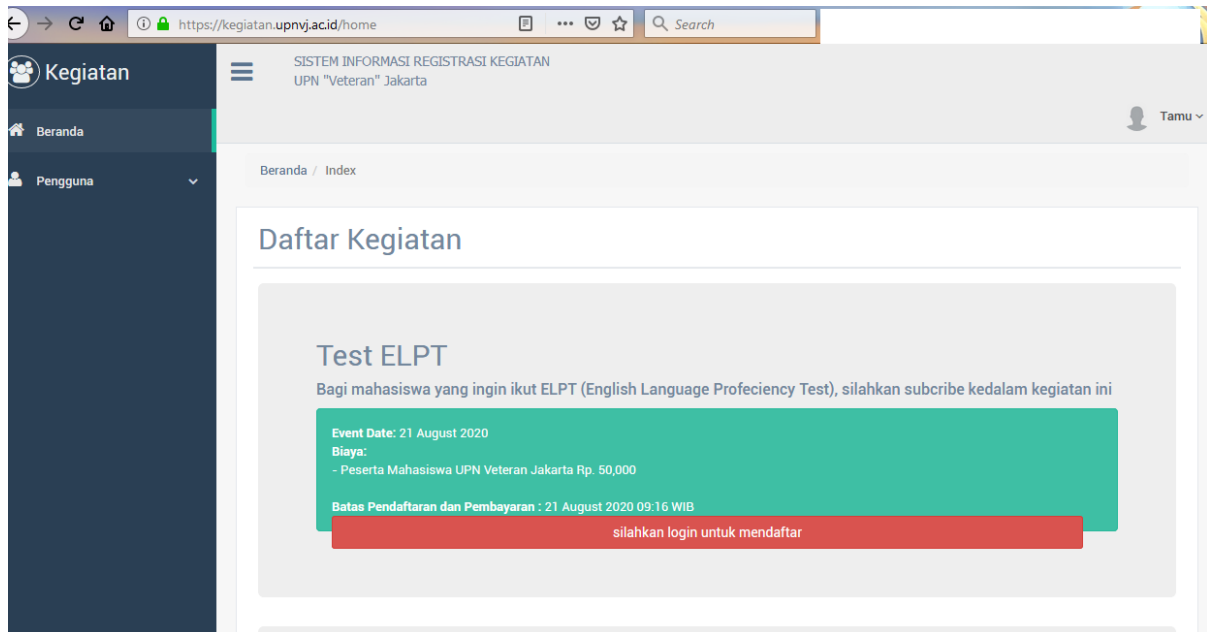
https://kegiatan.upnvj.ac.id/home

Search

Kegiatan

SISTEM INFORMASI REGISTRASI KEGIATAN
UPN "Veteran" Jakarta

Beranda

Tamu

Pengguna

Beranda / Index

Daftar Kegiatan

Test ELPT

Bagi mahasiswa yang ingin ikut ELPT (English Language Profeciency Test), silahkan subcribe kedalam kegiatan ini

Event Date: 21 August 2020
Biaya:
- Peserta Mahasiswa UPN Veteran Jakarta Rp. 50,000

Batas Pendaftaran dan Pembayaran : 21 August 2020 09:16 WIB

silahkan login untuk mendaftar